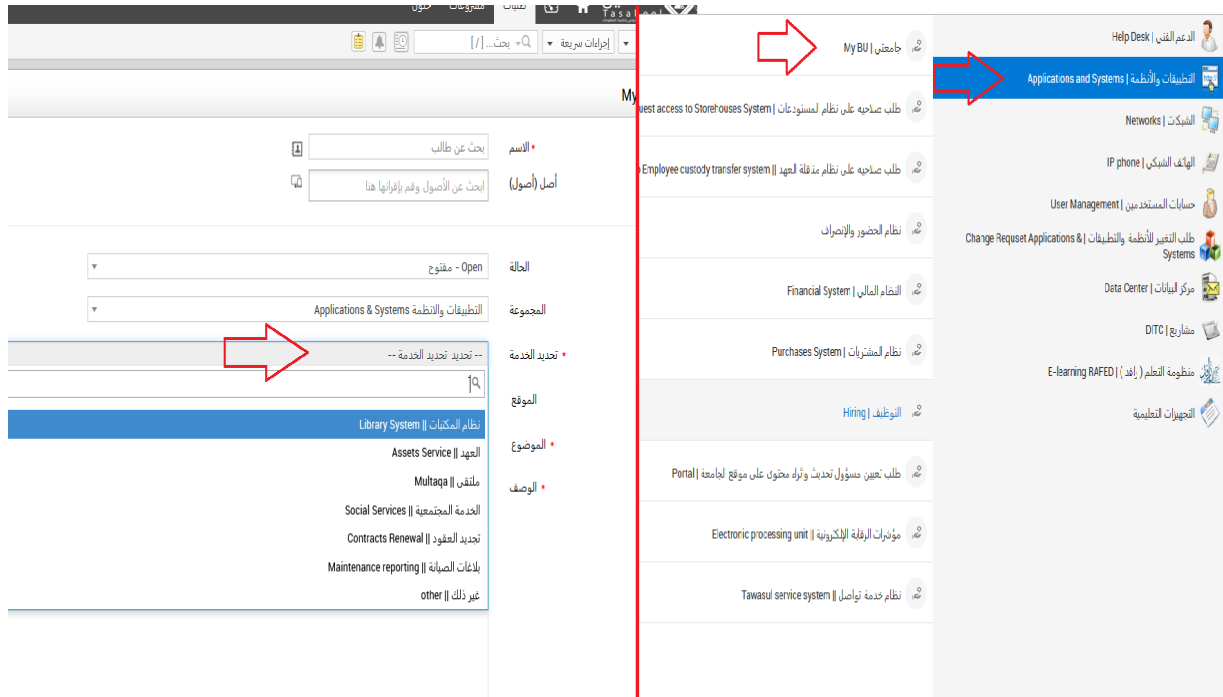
Help Desk | الدعم الفني
Applications and Systems | التطبيقات والأنظمة
Networks | الشبكات
IP phone | الهاتف الشبكي
User Management | حسابات المستخدمين
Change Requset Applications & Systems | طلب التغيير للأنظمة والتطبيقات
Data Center | مركز البيانات
DITC | مشاريع
E-learning RAFED | منظومة التعلم ( رافد )
التجهيزات التعليمية

My BU | جامعتي
طلب صلاحيه على نظام المستودعات | uest access to Storehouses System
طلب صلاحيه على نظام مناقلة العهد | Employee custody transfer system
نظام الحضور والإنصراف
Financial System | النظام المالي
Purchases System | نظام المشتريات
Hiring | التوظيف
طلب تعيين مسؤول تحديث وثراء محتوى على موقع الجامعة | Portal
Electronic processing unit || مؤشرات الرقابة الإلكترونية
Tawasul service system || نظام خدمة تواصل

تطبيقات
مشروعات
حلول
Tasahel
إجراءات سريعة
بحث...
My

الاسم
بحث عن طالب
أصل (أصول)
ابحث عن الأصول وقم بإقرانها هنا
الحالة
Open - مفتوح
المجموعة
Applications & Systems التطبيقات والانظمة
تحديد الخدمة
-- تحديد تحديد الخدمة --
الموقع
الموضوع
الوصف
Library System || نظام المكتبات
Assets Service || العهد
Multaqa || ملتقى
Social Services || الخدمة المجتمعية
Contracts Renewal || تجديد العقود
Maintenance reporting || بلاغات الصيانة
other || غير ذلك